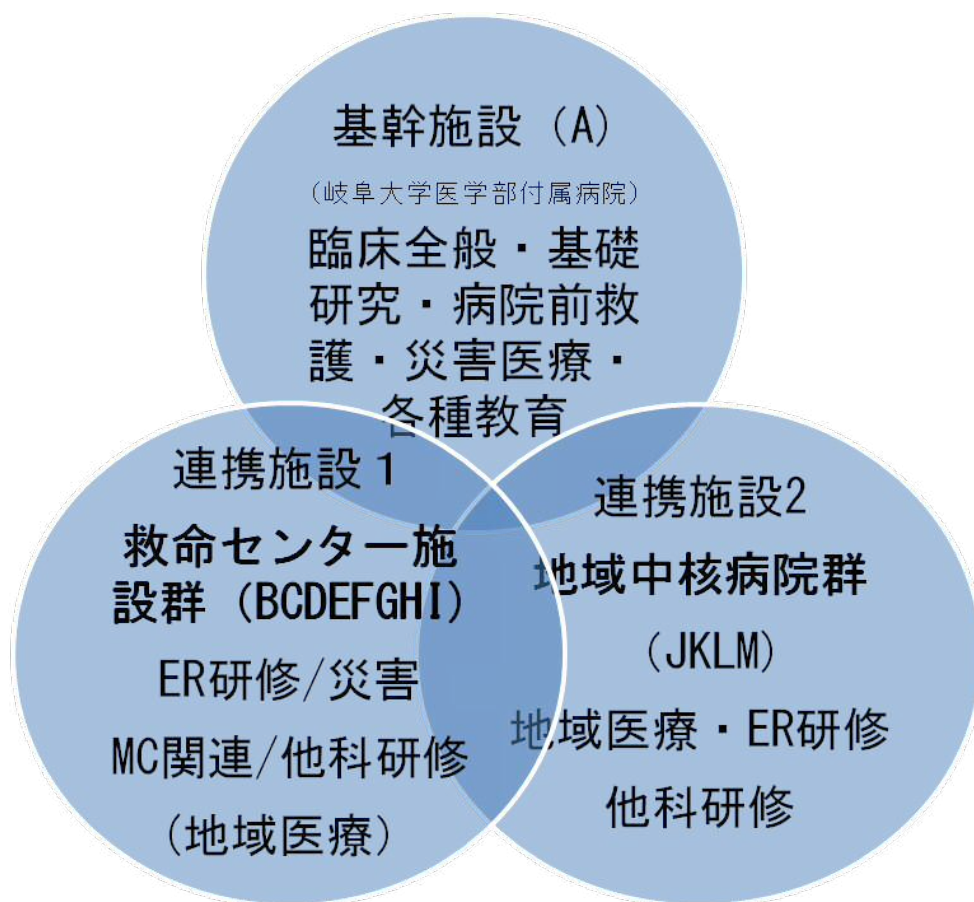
基幹施設（A）

（岐阜大学医学部付属病院）

臨床全般・基礎研究・病院前救護・災害医療・各種教育

連携施設１

救命センター施設群（BCDEFGHI）

ER研修/災害

MC関連/他科研修

（地域医療）

連携施設2

地域中核病院群

（JKLM）

地域医療・ER研修

他科研修